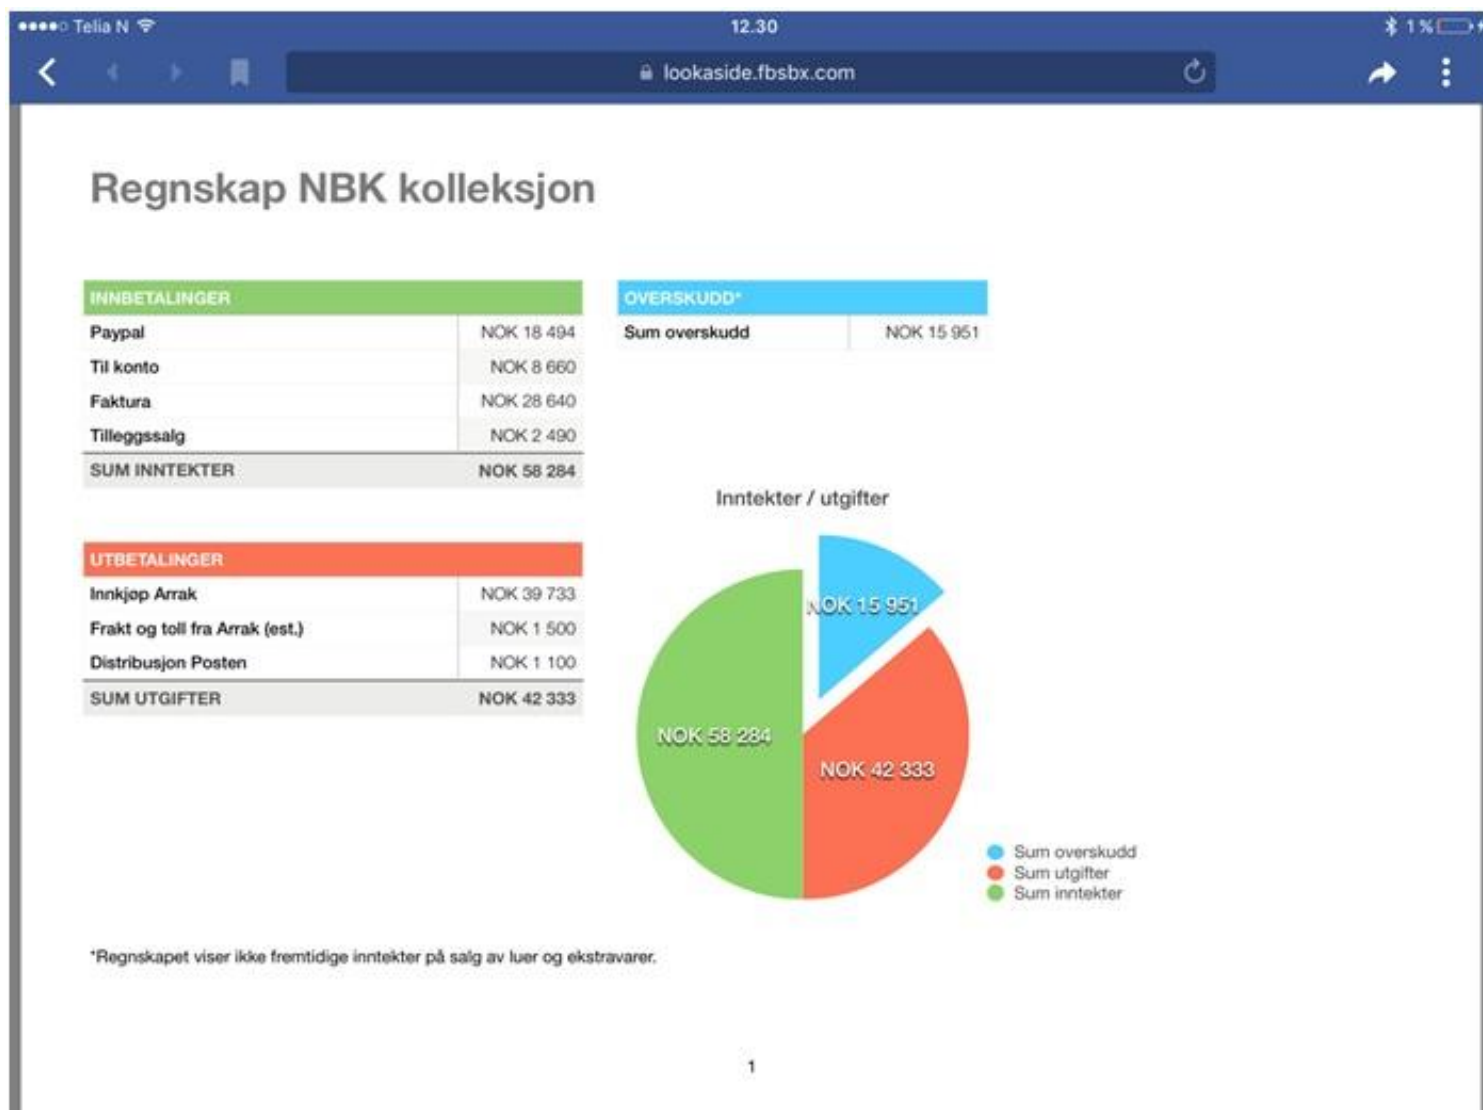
●●●●○ Telia N 12.30 1 %

lookaside.fbsbx.com

Regnskap NBK kolleksjon

| INNBETALINGER | |
|---|---|
| Paypal | NOK 18 494 |
| Til konto | NOK 8 660 |
| Faktura | NOK 28 640 |
| Tilleggssalg | NOK 2 490 |
| SUM INNTEKTER | NOK 58 284 |

| OVERSKUDD* | |
|---|---|
| Sum overskudd | NOK 15 951 |

| UTBETALINGER | |
|---|---|
| Innkjøp Arrak | NOK 39 733 |
| Frakt og toll fra Arrak (est.) | NOK 1 500 |
| Distribusjon Posten | NOK 1 100 |
| SUM UTGIFTER | NOK 42 333 |

Inntekter / utgifter

NOK 15 951

NOK 58 284

NOK 42 333

Sum overskudd
Sum utgifter
Sum inntekter

*Regnskapet viser ikke fremtidige inntekter på salg av luer og ekstravarer.

1